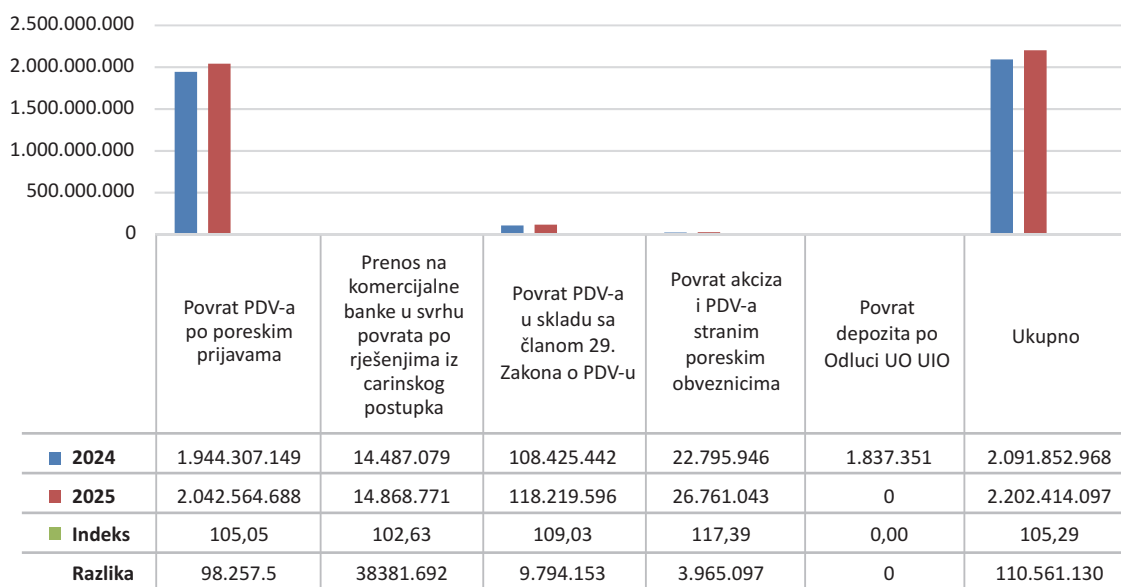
2.500.000.000
2.000.000.000
1.500.000.000
1.000.000.000
500.000.000
0

| | Povrat PDV-a po poreskim prijavama | Prenos na komercijalne banke u svrhu povrata po rješenjima iz carinskog postupka | Povrat PDV-a u skladu sa članom 29. Zakona o PDV-u | Povrat akciza i PDV-a stranim poreskim obveznicima | Povrat depozita po Odluci UO UIO | Ukupno |
|---|---|---|---|---|---|---|
| 2024 | 1.944.307.149 | 14.487.079 | 108.425.442 | 22.795.946 | 1.837.351 | 2.091.852.968 |
| 2025 | 2.042.564.688 | 14.868.771 | 118.219.596 | 26.761.043 | 0 | 2.202.414.097 |
| Indeks | 105,05 | 102,63 | 109,03 | 117,39 | 0,00 | 105,29 |
| Razlika | 98.257.5 | 38381.692 | 9.794.153 | 3.965.097 | 0 | 110.561.130 |